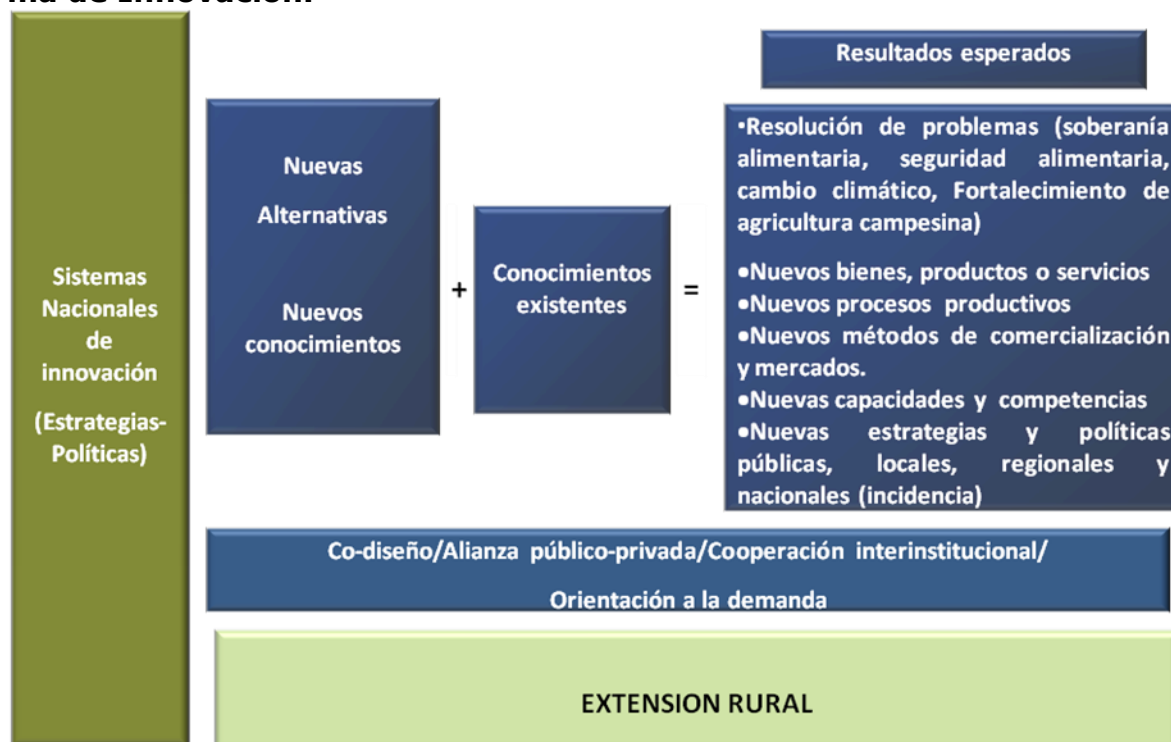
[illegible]

Sistemas Nacionales de innovación

(Estrategias-Políticas)

Resultados esperados

Nuevas Alternativas

Nuevos conocimientos

+

Conocimientos existentes

=

•Resolución de problemas (soberanía alimentaria, seguridad alimentaria, cambio climático, Fortalecimiento de agricultura campesina)

•Nuevos bienes, productos o servicios
•Nuevos procesos productivos
•Nuevos métodos de comercialización y mercados.
•Nuevas capacidades y competencias
•Nuevas estrategias y políticas públicas, locales, regionales y nacionales (incidencia)

Co-diseño/Alianza público-privada/Cooperación interinstitucional/

Orientación a la demanda

EXTENSION RURAL